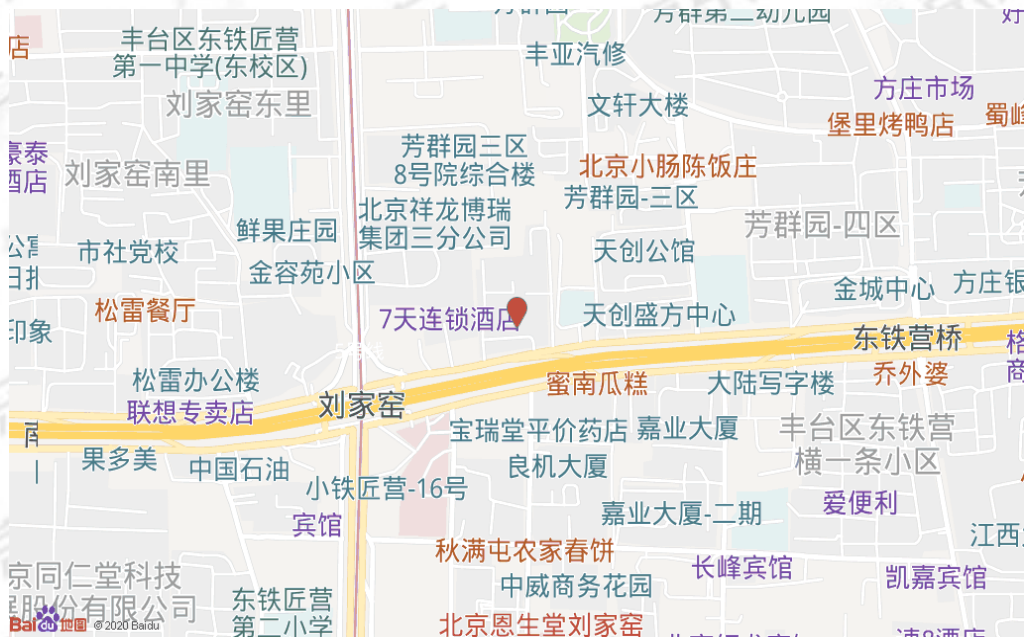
丰台区东铁匠营
第一中学(东校区)
刘家窑东里
丰亚汽修
芳群第二幼儿园
文轩大楼
方庄市场
堡里烤鸭店
蜀峰
豪泰
酒店
刘家窑南里
芳群园三区
8号院综合楼
北京小肠陈饭庄
芳群园-三区
北京祥龙博瑞
集团三分公司
鲜果庄园
市社党校
芳群园-四区
天创公馆
金容苑小区
金城中心
方庄银
松雷餐厅
7天连锁酒店
天创盛方中心
印象
东铁营桥
松雷办公楼
蜜南瓜糕
大陆写字楼
乔外婆
联想专卖店
刘家窑
宝瑞堂平价药店
嘉业大厦
丰台区东铁营
横一条小区
果多美
中国石油
良机大厦
小铁匠营-16号
爱便利
宾馆
嘉业大厦-二期
江西
秋满屯农家春饼
长峰宾馆
京同仁堂科技
中威商务花园
凯嘉宾馆
股份有限公司
东铁匠营
第二小学
北京恩生堂刘家窑
Baidu地图 © 2020 Baidu